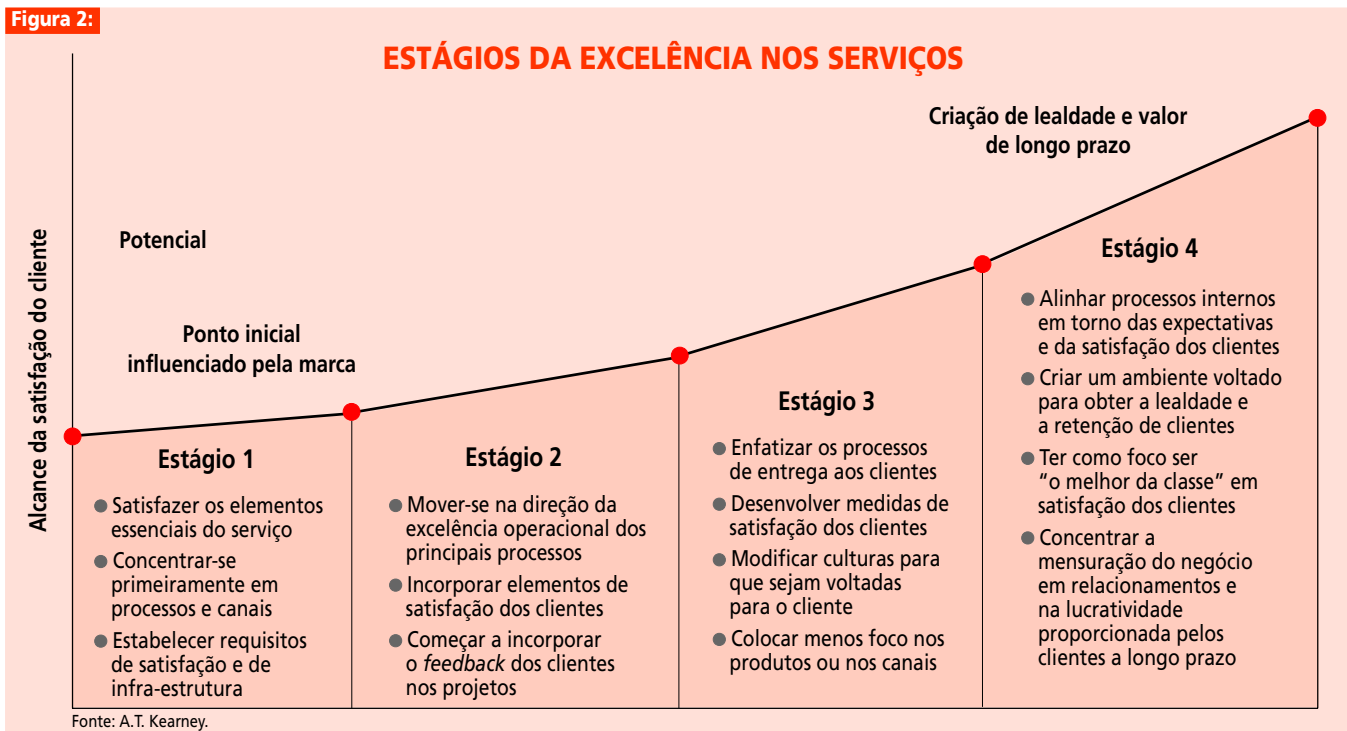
Figura 2:

ESTÁGIOS DA EXCELÊNCIA NOS SERVIÇOS

Alcance da satisfação do cliente

Criação de lealdade e valor de longo prazo

Potencial

Ponto inicial influenciado pela marca

Estágio 1

● Satisfazer os elementos essenciais do serviço

● Concentrar-se primeiramente em processos e canais

● Estabelecer requisitos de satisfação e de infra-estrutura

Estágio 2

● Mover-se na direção da excelência operacional dos principais processos

● Incorporar elementos de satisfação dos clientes

● Começar a incorporar o *feedback* dos clientes nos projetos

Estágio 3

● Enfatizar os processos de entrega aos clientes

● Desenvolver medidas de satisfação dos clientes

● Modificar culturas para que sejam voltadas para o cliente

● Colocar menos foco nos produtos ou nos canais

Estágio 4

● Alinhar processos internos em torno das expectativas e da satisfação dos clientes

● Criar um ambiente voltado para obter a lealdade e a retenção de clientes

● Ter como foco ser "o melhor da classe" em satisfação dos clientes

● Concentrar a mensuração do negócio em relacionamentos e na lucratividade proporcionada pelos clientes a longo prazo

Fonte: A.T. Kearney.